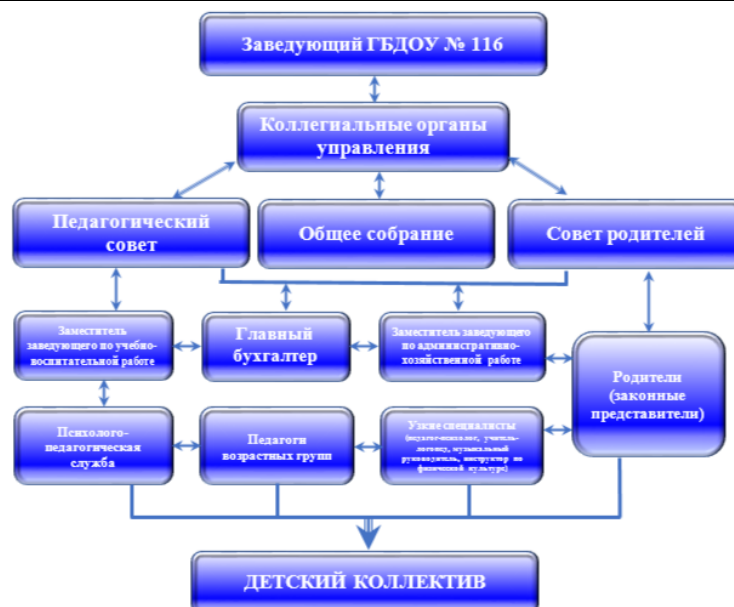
Заведующий ГБДОУ № 116

Коллегиальные органы управления

Педагогический совет

Общее собрание

Совет родителей

Заместитель заведующего по учебно-воспитательной работе

Главный бухгалтер

Заместитель заведующего по административно-хозяйственной работе

Родители (законные представители)

Психолого-педагогическая служба

Педагоги возрастных групп

Узкие специалисты (педагог-психолог, учитель-логопед, музыкальный руководитель, инструктор по физической культуре)

ДЕТСКИЙ КОЛЛЕКТИВ